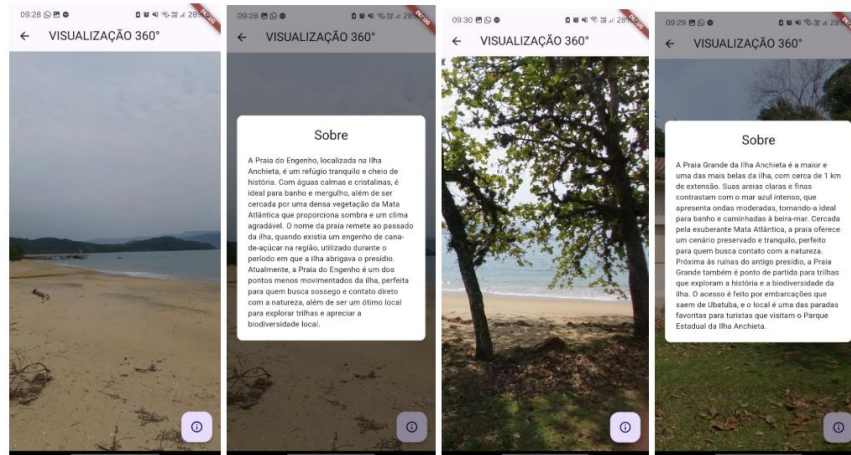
09:28 28%

← VISUALIZAÇÃO 360°

09:28 28%

← VISUALIZAÇÃO 360°

Sobre

A Praia do Engenho, localizada na Ilha Anchieta, é um refúgio tranquilo e cheio de história. Com águas calmas e cristalinas, é ideal para banho e mergulho, além de ser cercada por uma densa vegetação da Mata Atlântica que proporciona sombra e um clima agradável. O nome da praia remete ao passado da ilha, quando existia um engenho de cana-de-açúcar na região, utilizado durante o período em que a ilha abrigava o presídio. Atualmente, a Praia do Engenho é um dos pontos menos movimentados da ilha, perfeita para quem busca sossego e contato direto com a natureza, além de ser um ótimo local para explorar trilhas e apreciar a biodiversidade local.

09:30 28%

← VISUALIZAÇÃO 360°

09:29 28%

← VISUALIZAÇÃO 360°

Sobre

A Praia Grande da Ilha Anchieta é a maior e uma das mais belas da ilha, com cerca de 1 km de extensão. Suas areias claras e finas contrastam com o mar azul intenso, que apresenta ondas moderadas, tornando-a ideal para banho e caminhadas à beira-mar. Cercada pela exuberante Mata Atlântica, a praia oferece um cenário preservado e tranquilo, perfeito para quem busca contato com a natureza. Próxima às ruínas do antigo presídio, a Praia Grande também é ponto de partida para trilhas que exploram a história e a biodiversidade da ilha. O acesso é feito por embarcações que saem de Ubatuba, e o local é uma das paradas favoritas para turistas que visitam o Parque Estadual da Ilha Anchieta.